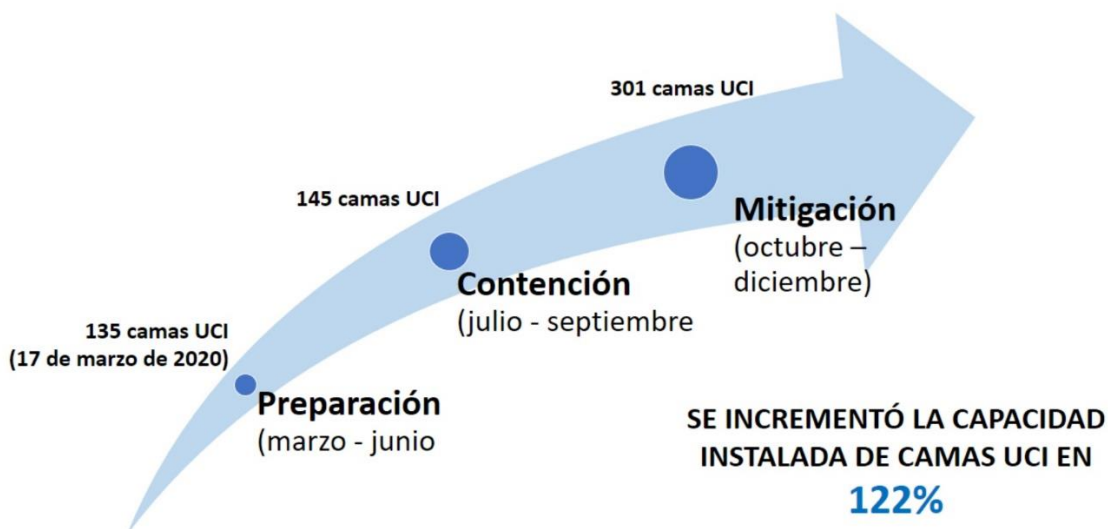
301 camas UCI

145 camas UCI

Mitigación
(octubre – diciembre)

Contención
(julio - septiembre

135 camas UCI
(17 de marzo de 2020)

Preparación
(marzo - junio

SE INCREMENTÓ LA CAPACIDAD INSTALADA DE CAMAS UCI EN
122%